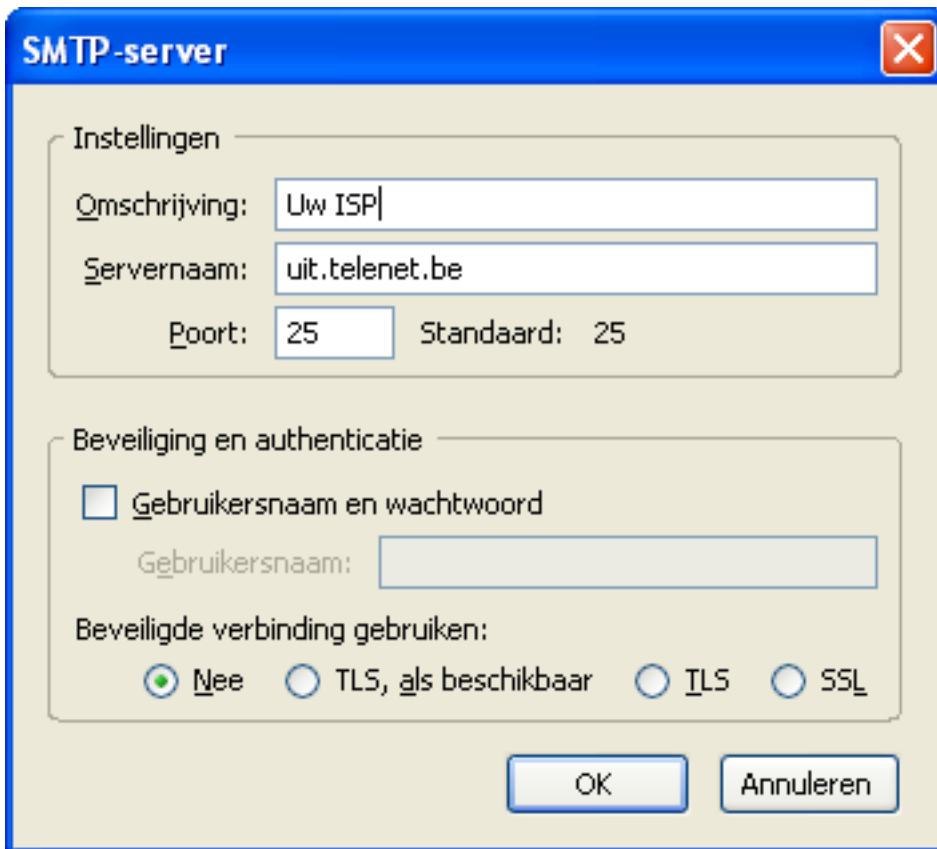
SMTP-server

Instellingen

Omschrijving: Uw ISP

Servernaam: uit.telenet.be

Poort: 25 Standaard: 25

Beveiliging en authenticatie

Gebruikersnaam en wachtwoord

Gebruikersnaam:

Beveiligde verbinding gebruiken:

Nee TLS, als beschikbaar TLS SSL

OK Annuleren